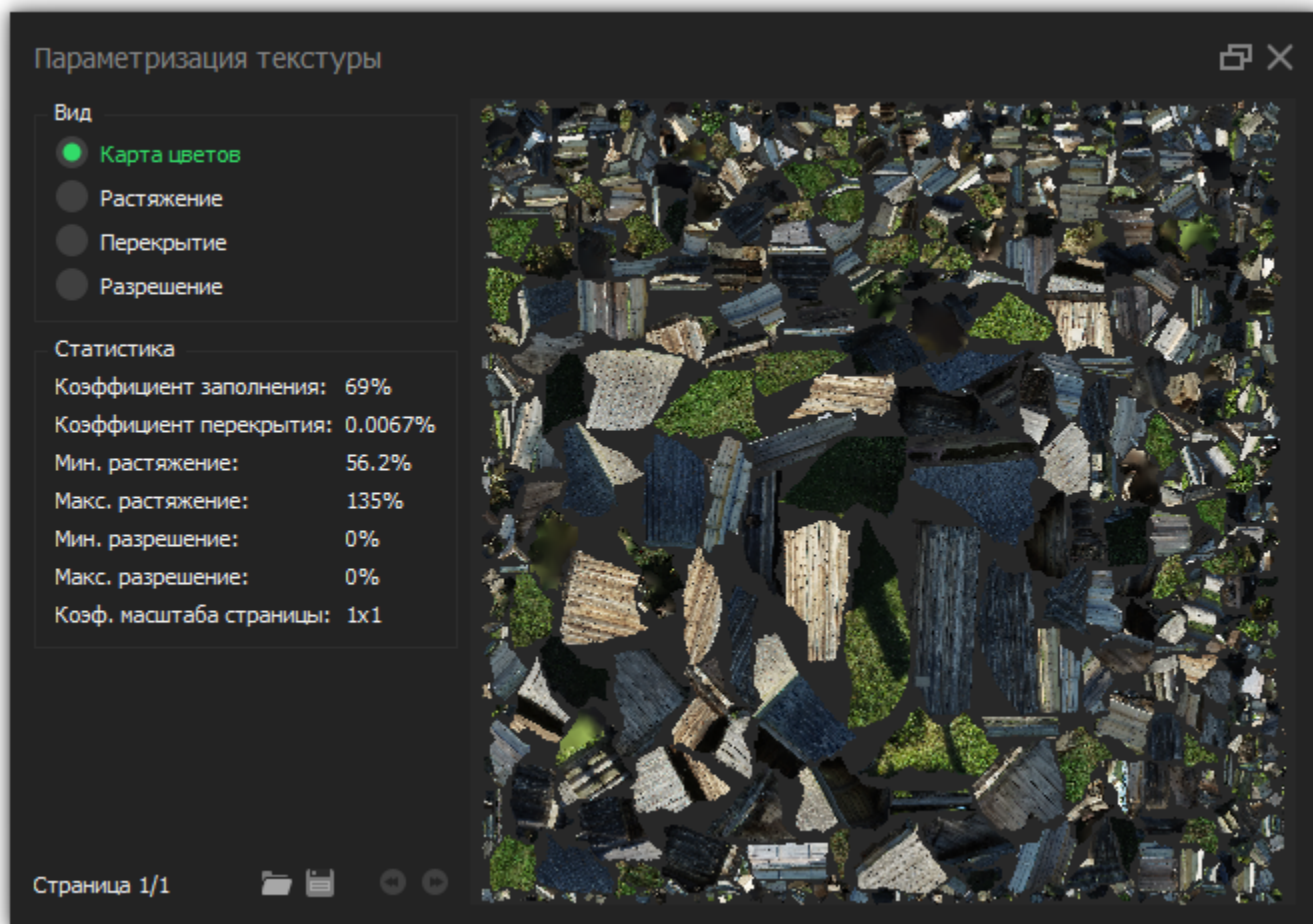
Параметризация текстуры

Вид

Карта цветов

Растяжение

Перекрытие

Разрешение

Статистика

Коэффициент заполнения: 69%

Коэффициент перекрытия: 0.0067%

Мин. растяжение: 56.2%

Макс. растяжение: 135%

Мин. разрешение: 0%

Макс. разрешение: 0%

Коэф. масштаба страницы: 1x1

Страница 1/1